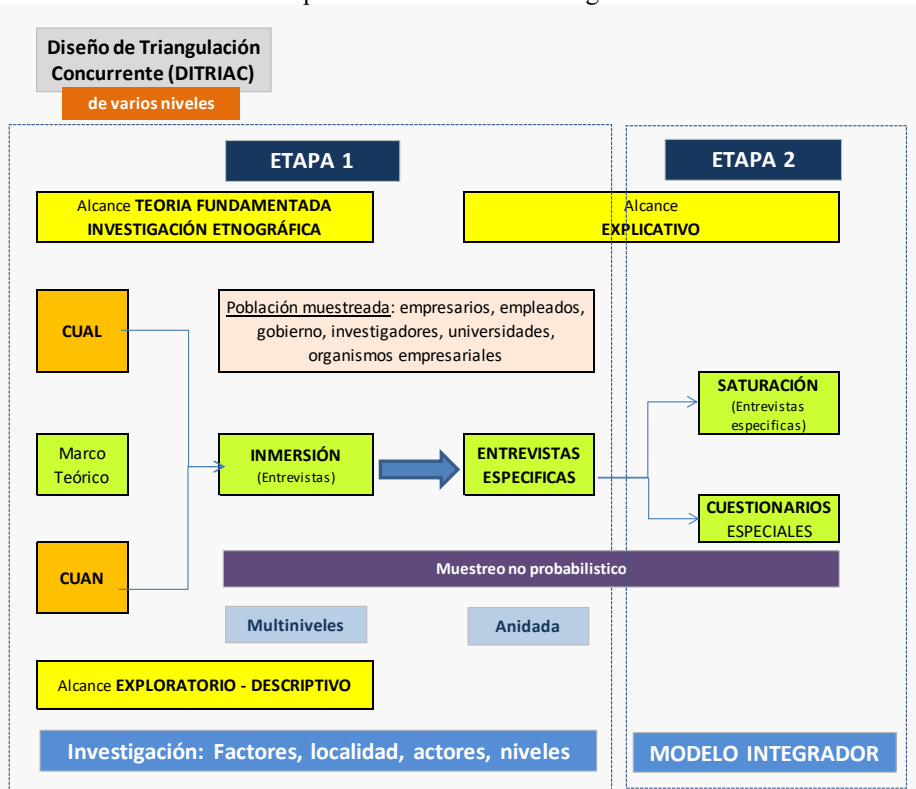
Diseño de Triangulación Concurrente (DITRIAC)

de varios niveles

ETAPA 1

ETAPA 2

Alcance TEORIA FUNDAMENTADA INVESTIGACIÓN ETNOGRÁFICA

Alcance EXPLICATIVO

CUAL

Población muestreada: empresarios, empleados, gobierno, investigadores, universidades, organismos empresariales

SATURACIÓN (Entrevistas especificas)

Marco Teórico

INMERSIÓN (Entrevistas)

ENTREVISTAS ESPECIFICAS

CUESTIONARIOS ESPECIALES

CUAN

Muestreo no probabilistico

Multiniveles

Anidada

Alcance EXPLORATORIO - DESCRIPTIVO

Investigación: Factores, localidad, actores, niveles

MODELO INTEGRADOR